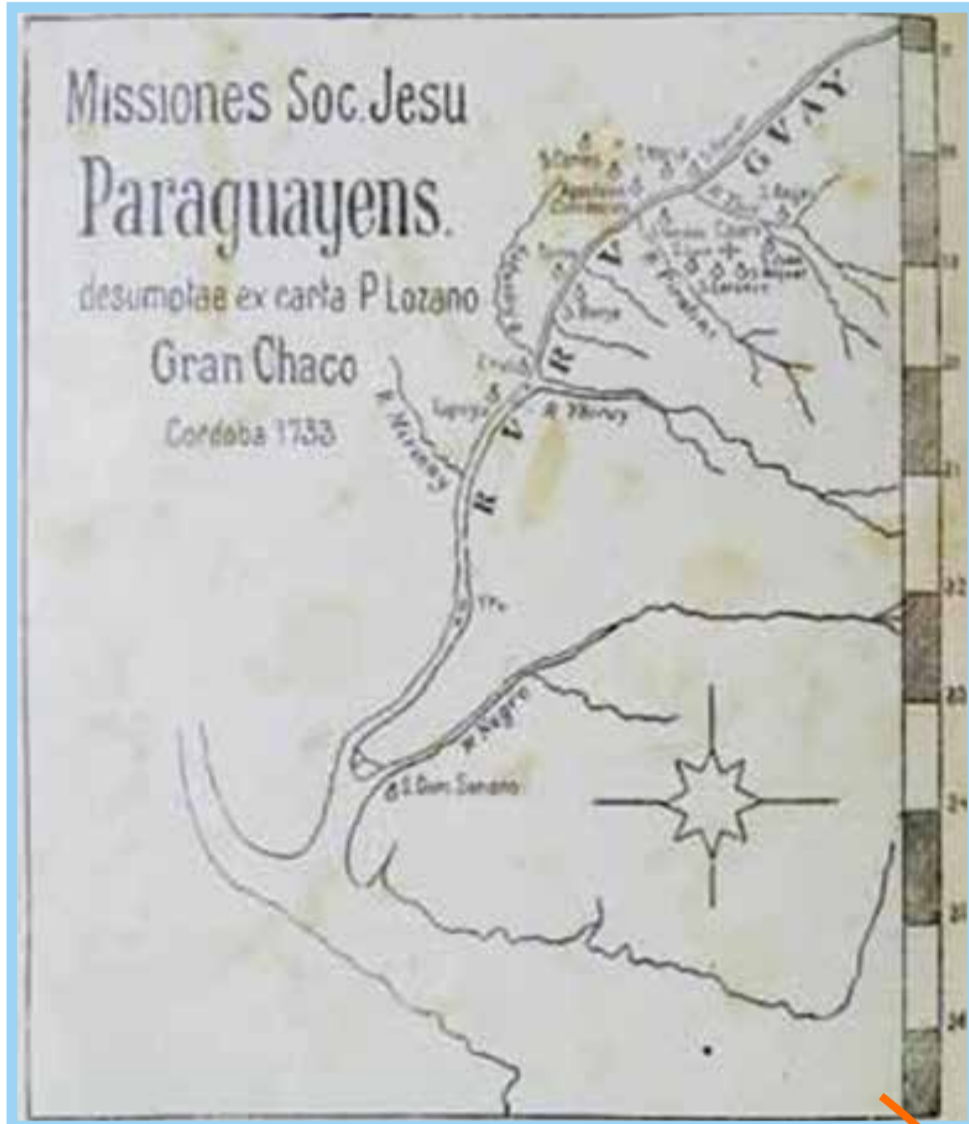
Missiones Soc. Jesu
Paraguayens.
desumptae ex carta P. Lozano
Gran Chaco
Cordoba 1733

GVAY
R V R V

S. Carlos
Yapeyu
Concepcion
S. Borja
Cruz
Yapeyu
R. Ybicuy
R. Mirinay
R. Negro
S. Dom. Soriano
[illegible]

18
19
20
21
22
23
24
25
26